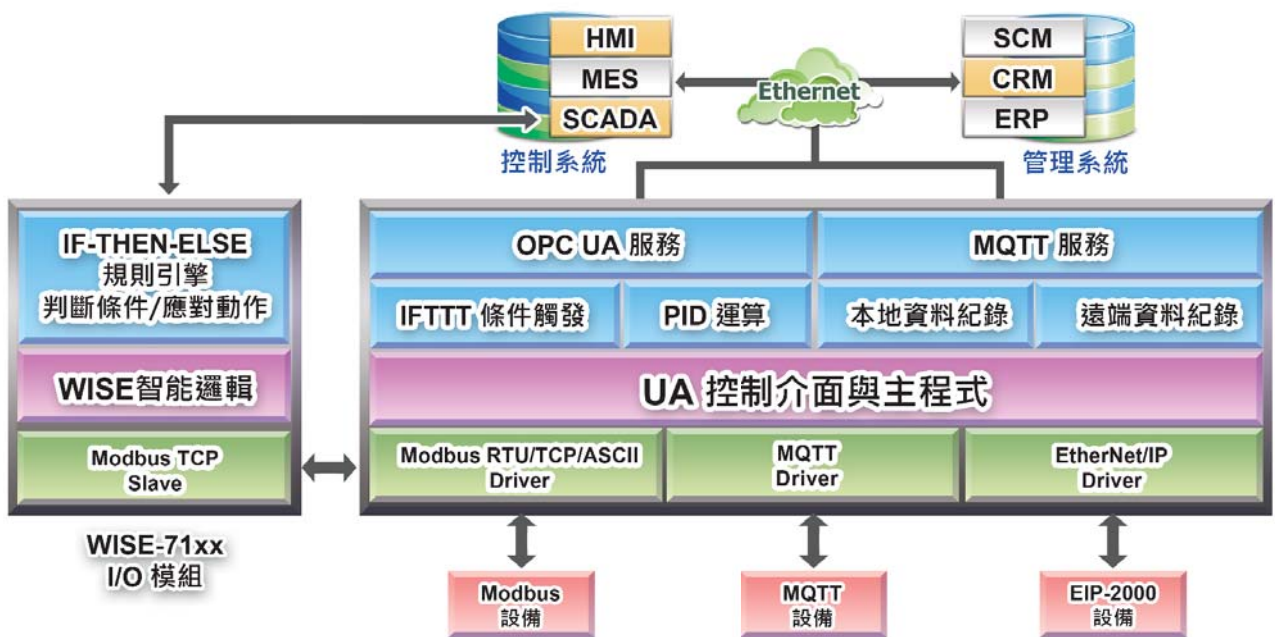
HMI
MES
SCADA
控制系統

Ethernet

SCM
CRM
ERP
管理系統

IF-THEN-ELSE
規則引擎
判斷條件/應對動作

WISE智能邏輯

Modbus TCP
Slave

WISE-71xx
I/O 模組

OPC UA 服務

MQTT 服務

IFTTT 條件觸發

PID 運算

本地資料紀錄

遠端資料紀錄

UA 控制介面與主程式

Modbus RTU/TCP/ASCII
Driver

MQTT
Driver

EtherNet/IP
Driver

Modbus
設備

MQTT
設備

EIP-2000
設備